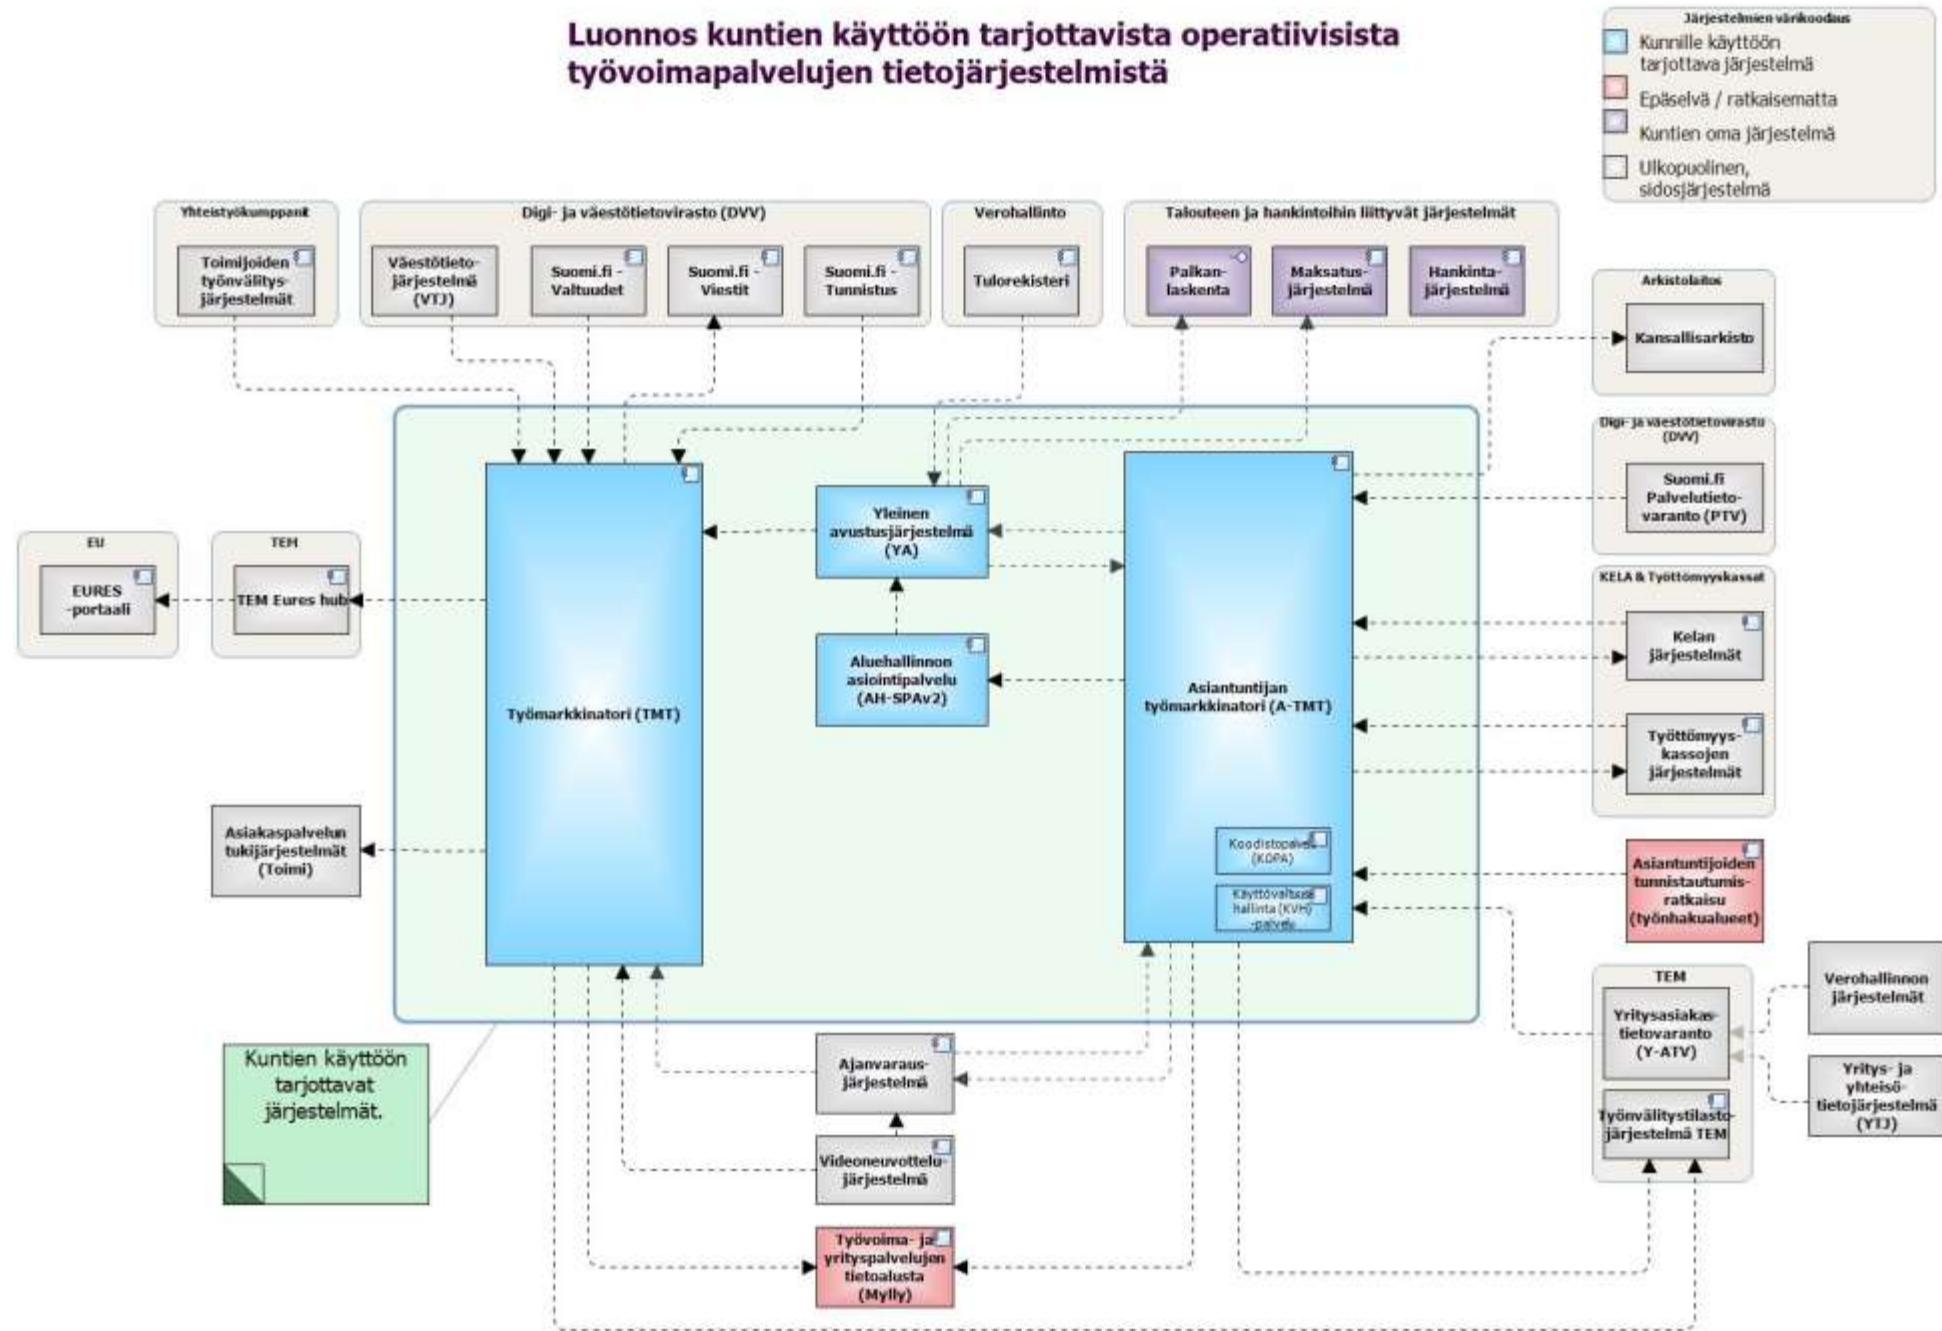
Luonnos kuntien käyttöön tarjottavista operatiivisista työvoimapalvelujen tietojärjestelmistä

Järjestelmien värikoodaus
Kunnille käyttöön tarjottava järjestelmä
Epäselvä / ratkaisematta
Kuntien oma järjestelmä
Ulkopuolinen, sidosjärjestelmä

Yhteistyökumppanit
Toimijoiden työnvälitysjärjestelmät

Digi- ja väestötietovirasto (DVV)
Väestötietojärjestelmä (VTJ)
Suomi.fi - Valtuudet
Suomi.fi - Viestit
Suomi.fi - Tunnistus

Verohallinto
Tulorekisteri

Talouteen ja hankintoihin liittyvät järjestelmät
Palkanlaskenta
Maksatusjärjestelmä
Hankintajärjestelmä

Arkistolaitos
Kansallisarkisto

Digi- ja väestötietovirasto (DVV)
Suomi.fi Palvelutietovaranto (PTV)

KELA & Työttömyyskassat
Kelan järjestelmät
Työttömyyskassojen järjestelmät

Asiantuntijoiden tunnistautumisratkaisu (työnhakualueet)

EU
EURES -portaali

TEM
TEM Eures hub

Työmarkkinatori (TMT)

Yleinen avustusjärjestelmä (YA)

Aluehallinnon asiointipalvelu (AH-SPAv2)

Asiantuntijan työmarkkinatori (A-TMT)
Koodistopalvelu (KOPA)
Käyttövaltuushallinta (KVH) -palvelu

Asiakaspalvelun tukijärjestelmät (Toimi)

Kuntien käyttöön tarjottavat järjestelmät.

Ajanvarausjärjestelmä
Videoneuvottelujärjestelmä
Työvoima- ja yrityspalvelujen tietoalusta (Mylly)

TEM
Yritysasiakastietovaranto (Y-ATV)
Työnvälitystilastojärjestelmä TEM

Verohallinnon järjestelmät
Yritys- ja yhteisötietojärjestelmä (YTJ)